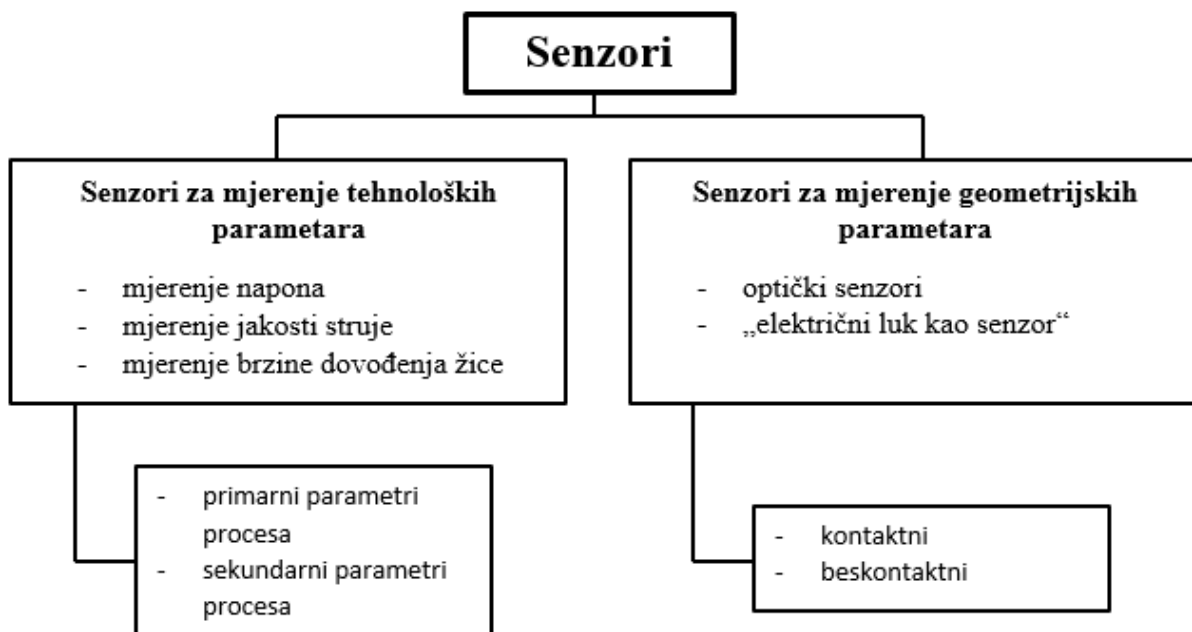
Senzori

Senzori za mjerenje tehnoloških parametara

- mjerenje napona
- mjerenje jakosti struje
- mjerenje brzine dovođenja žice

Senzori za mjerenje geometrijskih parametara

- optički senzori
- „električni luk kao senzor“

- primarni parametri procesa
- sekundarni parametri procesa

- kontaktni
- beskontaktni